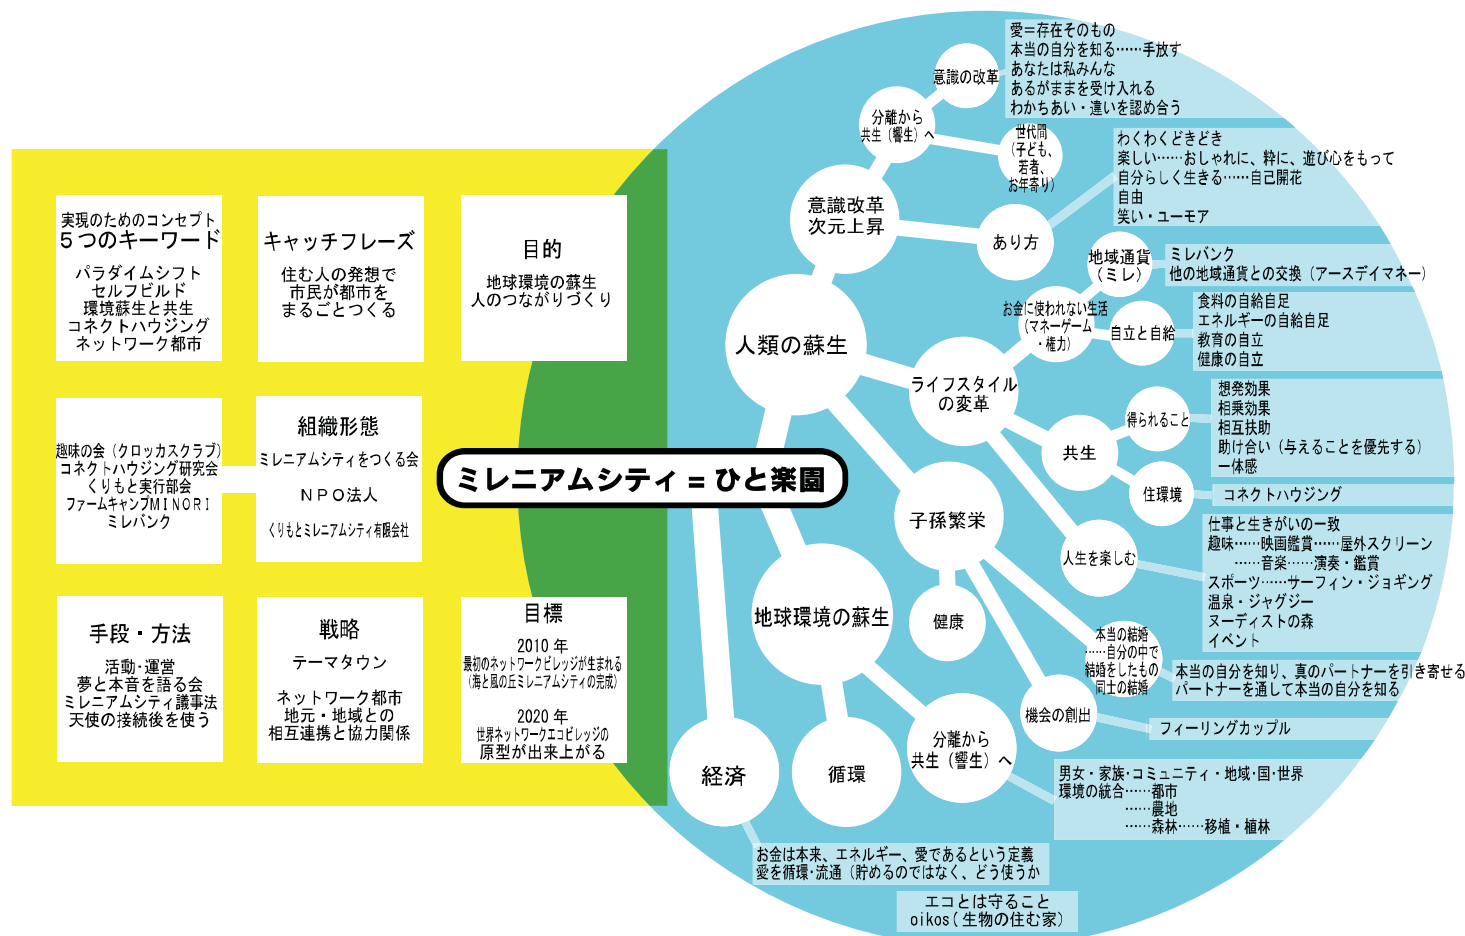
実現のためのコンセプト
５つのキーワード
パラダイムシフト
セルフビルド
環境蘇生と共生
コネクトハウジング
ネットワーク都市

キャッチフレーズ
住む人の発想で
市民が都市を
まるごとつくる

目的
地球環境の蘇生
人のつながりづくり

趣味の会（クロッカスクラブ）
コネクトハウジング研究会
くりもと実行部会
ファームキャンプMINORI
ミレバンク

組織形態
ミレニアムシティをつくる会
ＮＰＯ法人
くりもとミレニアムシティ有限会社

手段・方法
活動･運営
夢と本音を語る会
ミレニアムシティ議事法
天使の接続後を使う

戦略
テーマタウン
ネットワーク都市
地元・地域との
相互連携と協力関係

目標
2010 年
最初のネットワークビレッジが生まれる
（海と風の丘ミレニアムシティの完成）
2020 年
世界ネットワークエコビレッジの
原型が出来上がる

ミレニアムシティ = ひと楽園

人類の蘇生
意識改革
次元上昇
分離から
共生（響生）へ
意識の改革
愛=存在そのもの
本当の自分を知る……手放す
あなたは私みんな
あるがままを受け入れる
わかちあい・違いを認め合う
世代間
（子ども、
若者、
お年寄り）
あり方
わくわくどきどき
楽しい……おしゃれに、粋に、遊び心をもって
自分らしく生きる……自己開花
自由
笑い・ユーモア
ライフスタイル
の変革
地域通貨
（ミレ）
ミレバンク
他の地域通貨との交換（アースデイマネー）
お金に使われない生活
（マネーゲーム
・権力）
自立と自給
食料の自給自足
エネルギーの自給自足
教育の自立
健康の自立
共生
得られること
想発効果
相乗効果
相互扶助
助け合い（与えることを優先する）
一体感
住環境
コネクトハウジング
人生を楽しむ
仕事と生きがいの一致
趣味……映画鑑賞……屋外スクリーン
……音楽……演奏・鑑賞
スポーツ……サーフィン・ジョギング
温泉・ジャグジー
ヌーディストの森
イベント
子孫繁栄
健康
本当の結婚
……自分の中で
結婚をしたもの
同士の結婚
本当の自分を知り、真のパートナーを引き寄せる
パートナーを通して本当の自分を知る
機会の創出
フィーリングカップル
地球環境の蘇生
分離から
共生（響生）へ
男女・家族･コミュニティ・地域･国･世界
環境の統合……都市
……農地
……森林……移植・植林
経済
循環
お金は本来、エネルギー、愛であるという定義
愛を循環･流通（貯めるのではなく、どう使うか
エコとは守ること
oikos（生物の住む家）